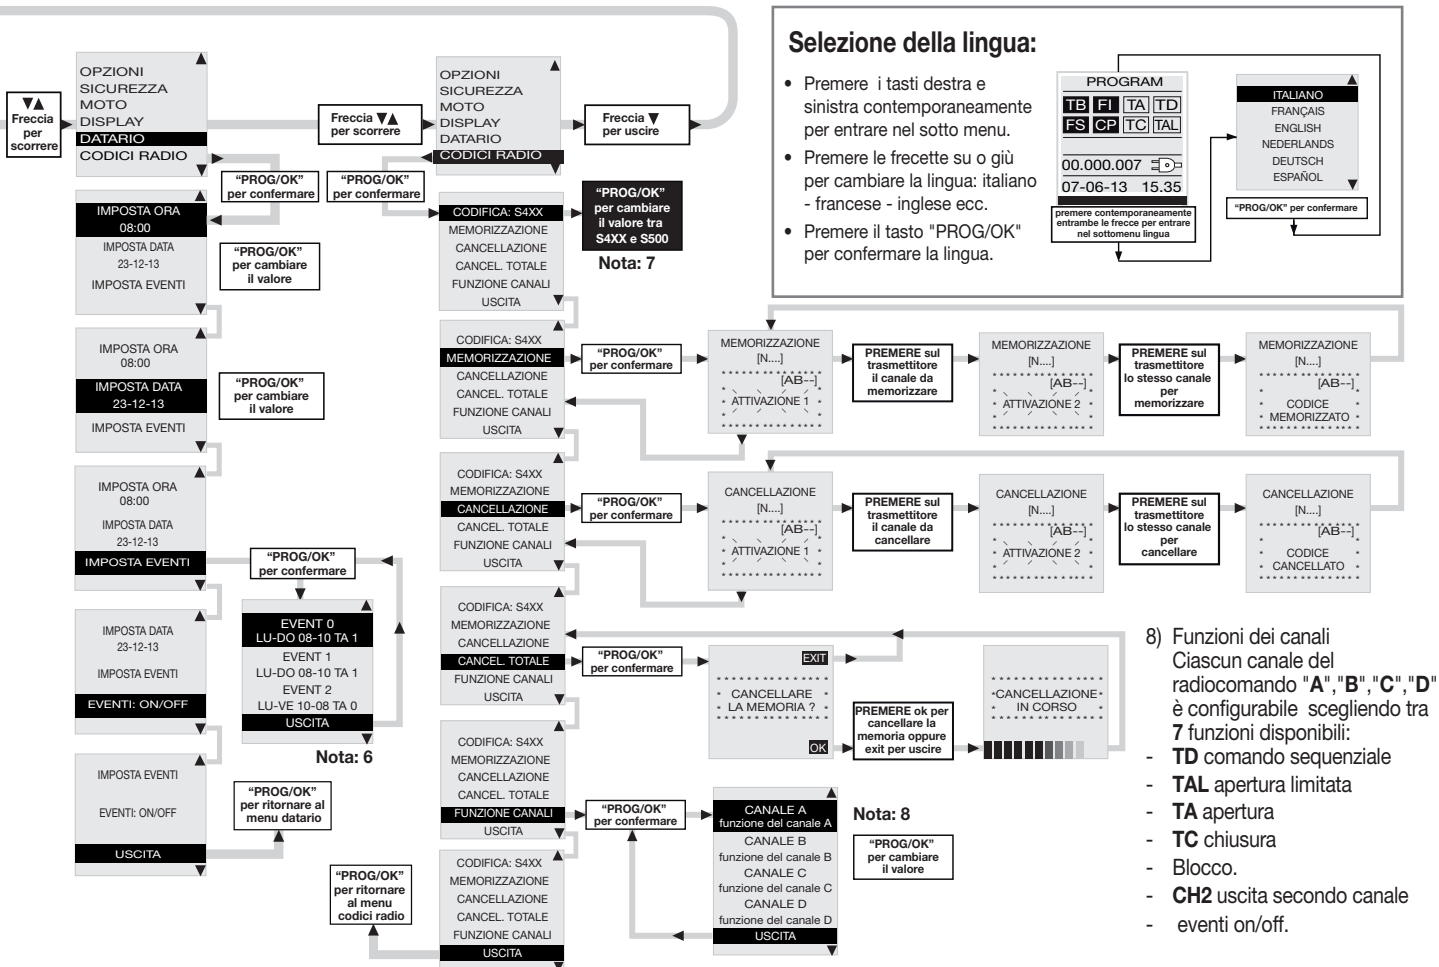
Selezione della lingua:

• Premere i tasti destra e sinistra contemporaneamente per entrare nel sotto menu.
• Premere le frecette su o giù per cambiare la lingua: italiano - francese - inglese ecc.
• Premere il tasto "PROG/OK" per confermare la lingua.

PROGRAM
TB FI TA TD
FS CP TC TAL
00.000.007
07-06-13 15.35
premere contemporaneamente entrambe le frecce per entrare nel sottomenu lingua

ITALIANO
FRANÇAIS
ENGLISH
NEDERLANDS
DEUTSCH
ESPAÑOL
"PROG/OK" per confermare

Freccia per scorrere

OPZIONI
SICUREZZA
MOTO
DISPLAY
DATARIO
CODICI RADIO

Freccia per scorrere

OPZIONI
SICUREZZA
MOTO
DISPLAY
DATARIO
CODICI RADIO

Freccia per uscire

"PROG/OK" per confermare

"PROG/OK" per confermare

IMPOSTA ORA
08:00
IMPOSTA DATA
23-12-13
IMPOSTA EVENTI

"PROG/OK" per cambiare il valore

IMPOSTA ORA
08:00
IMPOSTA DATA
23-12-13
IMPOSTA EVENTI

"PROG/OK" per cambiare il valore

IMPOSTA ORA
08:00
IMPOSTA DATA
23-12-13
IMPOSTA EVENTI

"PROG/OK" per confermare

EVENT 0
LU-DO 08-10 TA 1
EVENT 1
LU-DO 08-10 TA 1
EVENT 2
LU-VE 10-08 TA 0
USCITA

Nota: 6

IMPOSTA DATA
23-12-13
IMPOSTA EVENTI
EVENTI: ON/OFF

IMPOSTA EVENTI
EVENTI: ON/OFF
USCITA

"PROG/OK" per ritornare al menu datario

"PROG/OK" per ritornare al menu codici radio

CODIFICA: S4XX
MEMORIZZAZIONE
CANCELLAZIONE
CANCEL. TOTALE
FUNZIONE CANALI
USCITA

"PROG/OK" per cambiare il valore tra S4XX e S500

Nota: 7

CODIFICA: S4XX
MEMORIZZAZIONE
CANCELLAZIONE
CANCEL. TOTALE
FUNZIONE CANALI
USCITA

"PROG/OK" per confermare

MEMORIZZAZIONE
[N....]
[AB--]
ATTIVAZIONE 1

PREMERE sul trasmettitore il canale da memorizzare

MEMORIZZAZIONE
[N....]
[AB--]
ATTIVAZIONE 2

PREMERE sul trasmettitore lo stesso canale per memorizzare

MEMORIZZAZIONE
[N....]
[AB--]
CODICE
MEMORIZZATO

CODIFICA: S4XX
MEMORIZZAZIONE
CANCELLAZIONE
CANCEL. TOTALE
FUNZIONE CANALI
USCITA

"PROG/OK" per confermare

CANCELLAZIONE
[N....]
[AB--]
ATTIVAZIONE 1

PREMERE sul trasmettitore il canale da cancellare

CANCELLAZIONE
[N....]
[AB--]
ATTIVAZIONE 2

PREMERE sul trasmettitore lo stesso canale per cancellare

CANCELLAZIONE
[N....]
[AB--]
CODICE
CANCELLATO

CODIFICA: S4XX
MEMORIZZAZIONE
CANCELLAZIONE
CANCEL. TOTALE
FUNZIONE CANALI
USCITA

"PROG/OK" per confermare

EXIT
CANCELLARE
LA MEMORIA ?
OK

PREMERE ok per cancellare la memoria oppure exit per uscire

CANCELLAZIONE
IN CORSO

CODIFICA: S4XX
MEMORIZZAZIONE
CANCELLAZIONE
CANCEL. TOTALE
FUNZIONE CANALI
USCITA

"PROG/OK" per confermare

CANALE A
funzione del canale A
CANALE B
funzione del canale B
CANALE C
funzione del canale C
CANALE D
funzione del canale D
USCITA

Nota: 8

"PROG/OK" per cambiare il valore

CODIFICA: S4XX
MEMORIZZAZIONE
CANCELLAZIONE
CANCEL. TOTALE
FUNZIONE CANALI
USCITA

8) Funzioni dei canali
Ciascun canale del radiocomando "A","B","C","D" è configurabile scegliendo tra 7 funzioni disponibili:
- TD comando sequenziale
- TAL apertura limitata
- TA apertura
- TC chiusura
- Blocco.
- CH2 uscita secondo canale
- eventi on/off.